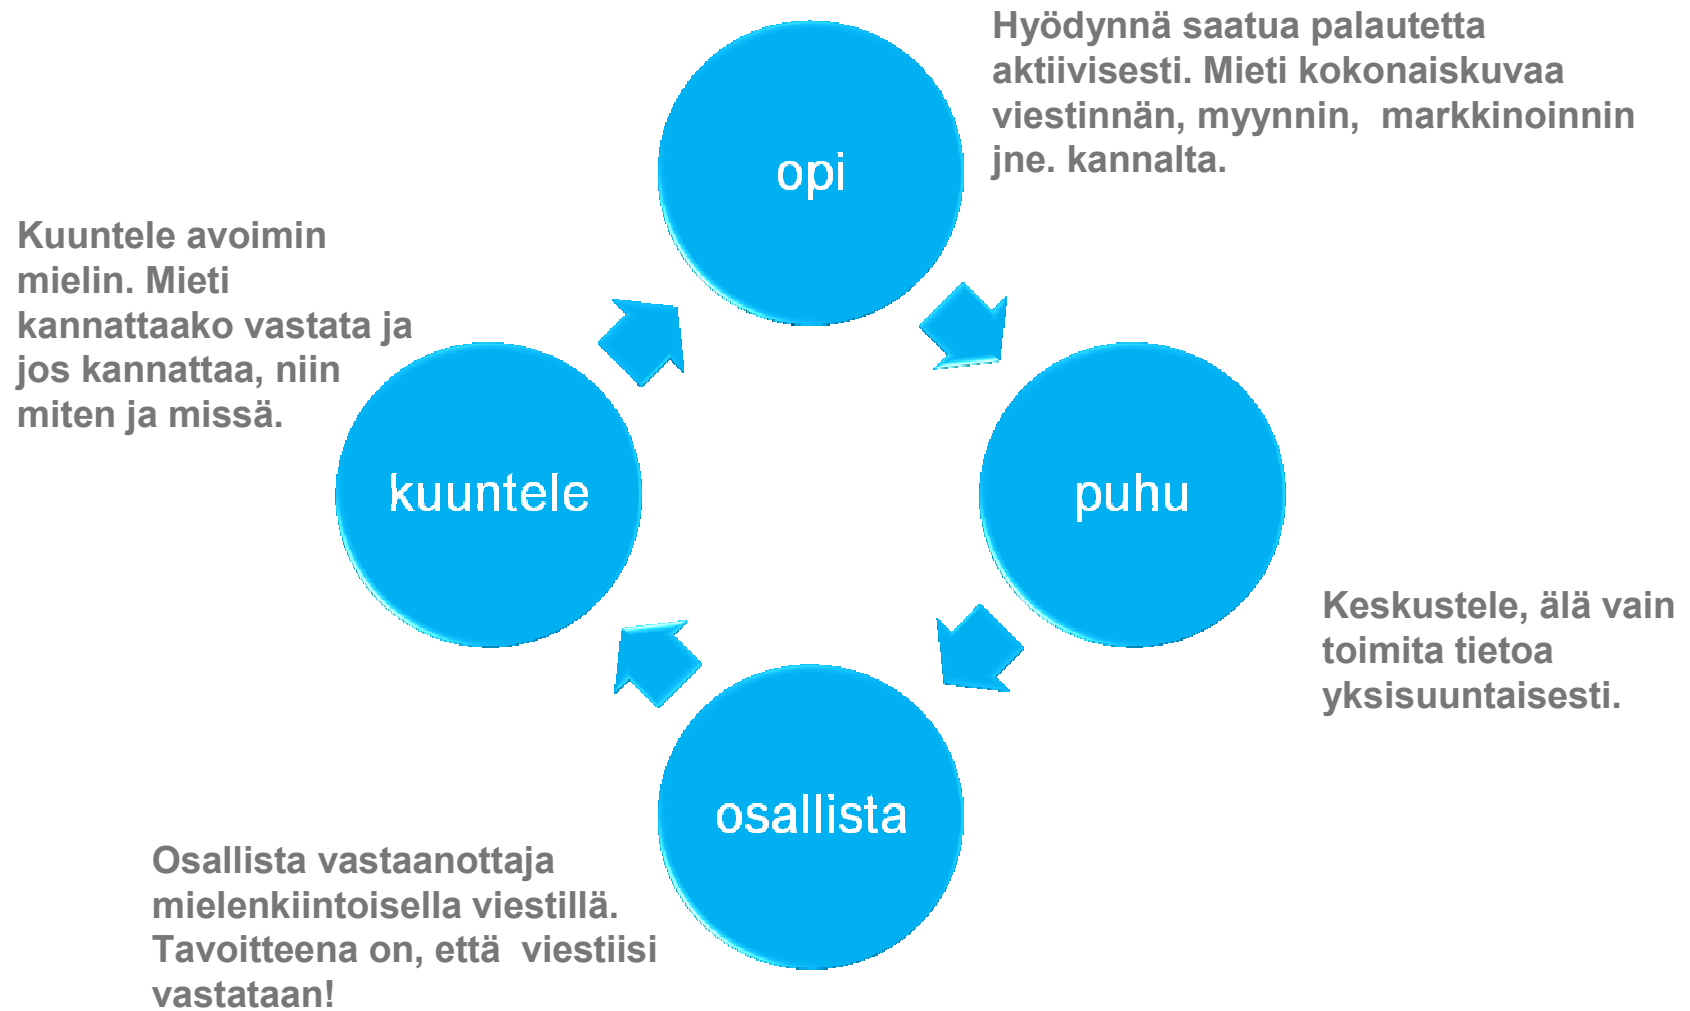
opi

Hyödynnä saatua palautetta aktiivisesti. Mieti kokonaiskuvaa viestinnän, myynnin,  markkinoinnin jne. kannalta.

Kuuntele avoimin mielin. Mieti kannattaako vastata ja jos kannattaa, niin miten ja missä.

kuuntele

puhu

Keskustele, älä vain toimita tietoa yksisuuntaisesti.

osallista

Osallista vastaanottaja mielenkiintoisella viestillä. Tavoitteena on, että  viestiisi vastataan!